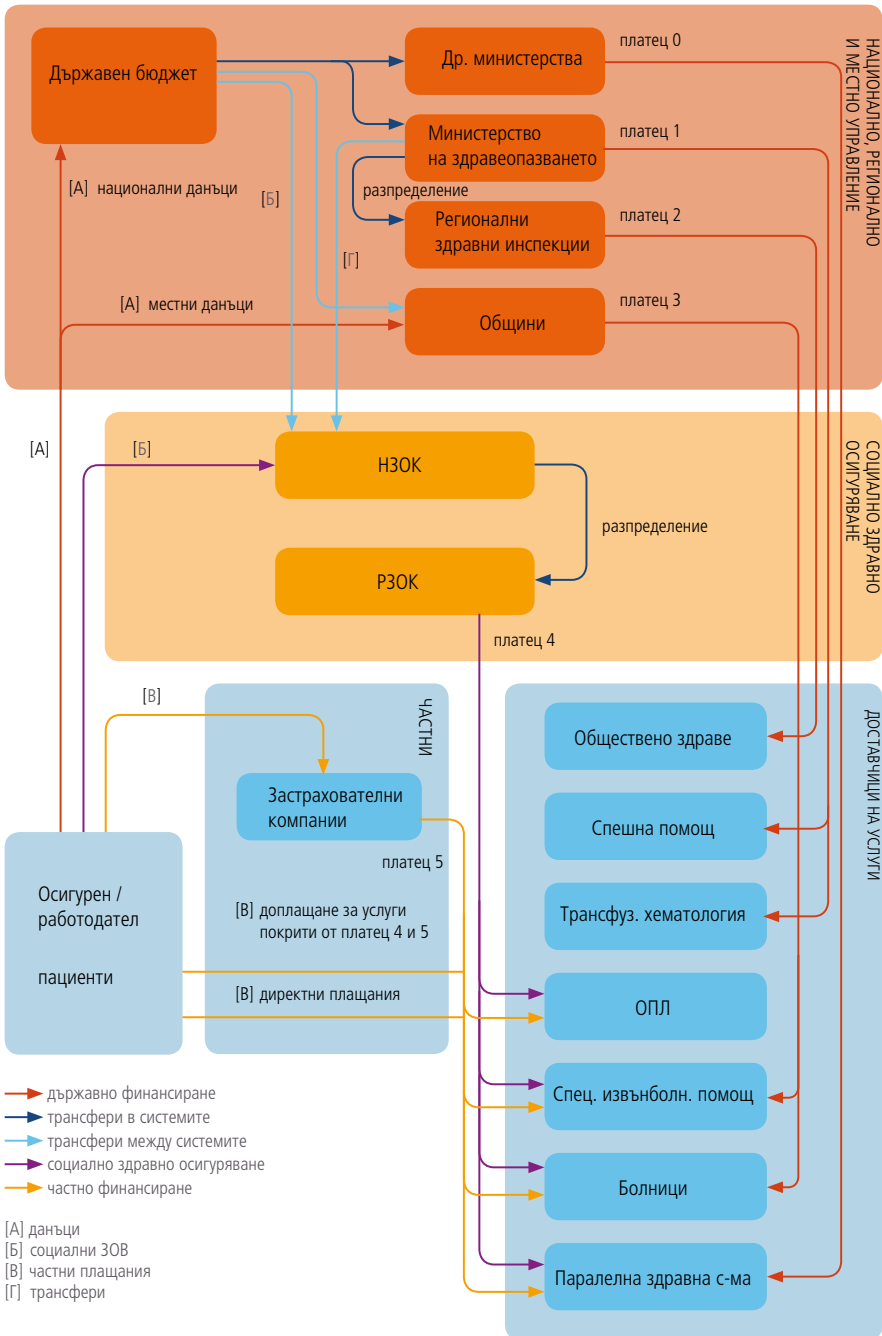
НАЦИОНАЛНО, РЕГИОНАЛНО И МЕСТНО УПРАВЛЕНИЕ

Държавен бюджет

Др. министерства

платец 0

Министерство на здравеопазването

платец 1

разпределение

Регионални здравни инспекции

платец 2

[А] национални данъци

[Б]

[Г]

[А] местни данъци

Общини

платец 3

[А]

СОЦИАЛНО ЗДРАВНО ОСИГУРЯВАНЕ

[Б]

НЗОК

разпределение

РЗОК

платец 4

[В]

ЧАСТНИ

Застрахователни компании

платец 5

Осигурен / работодател

пациенти

[В] доплащане за услуги покрити от платец 4 и 5

[В] директни плащания

ДОСТАВЧИЦИ НА УСЛУГИ

Обществено здраве

Спешна помощ

Трансфуз. хематология

ОПЛ

Спец. извънболн. помощ

Болници

Паралелна здравна с-ма

държавно финансиране
трансфери в системите
трансфери между системите
социално здравно осигуряване
частно финансиране

[А] данъци
[Б] социални ЗОВ
[В] частни плащания
[Г] трансфери